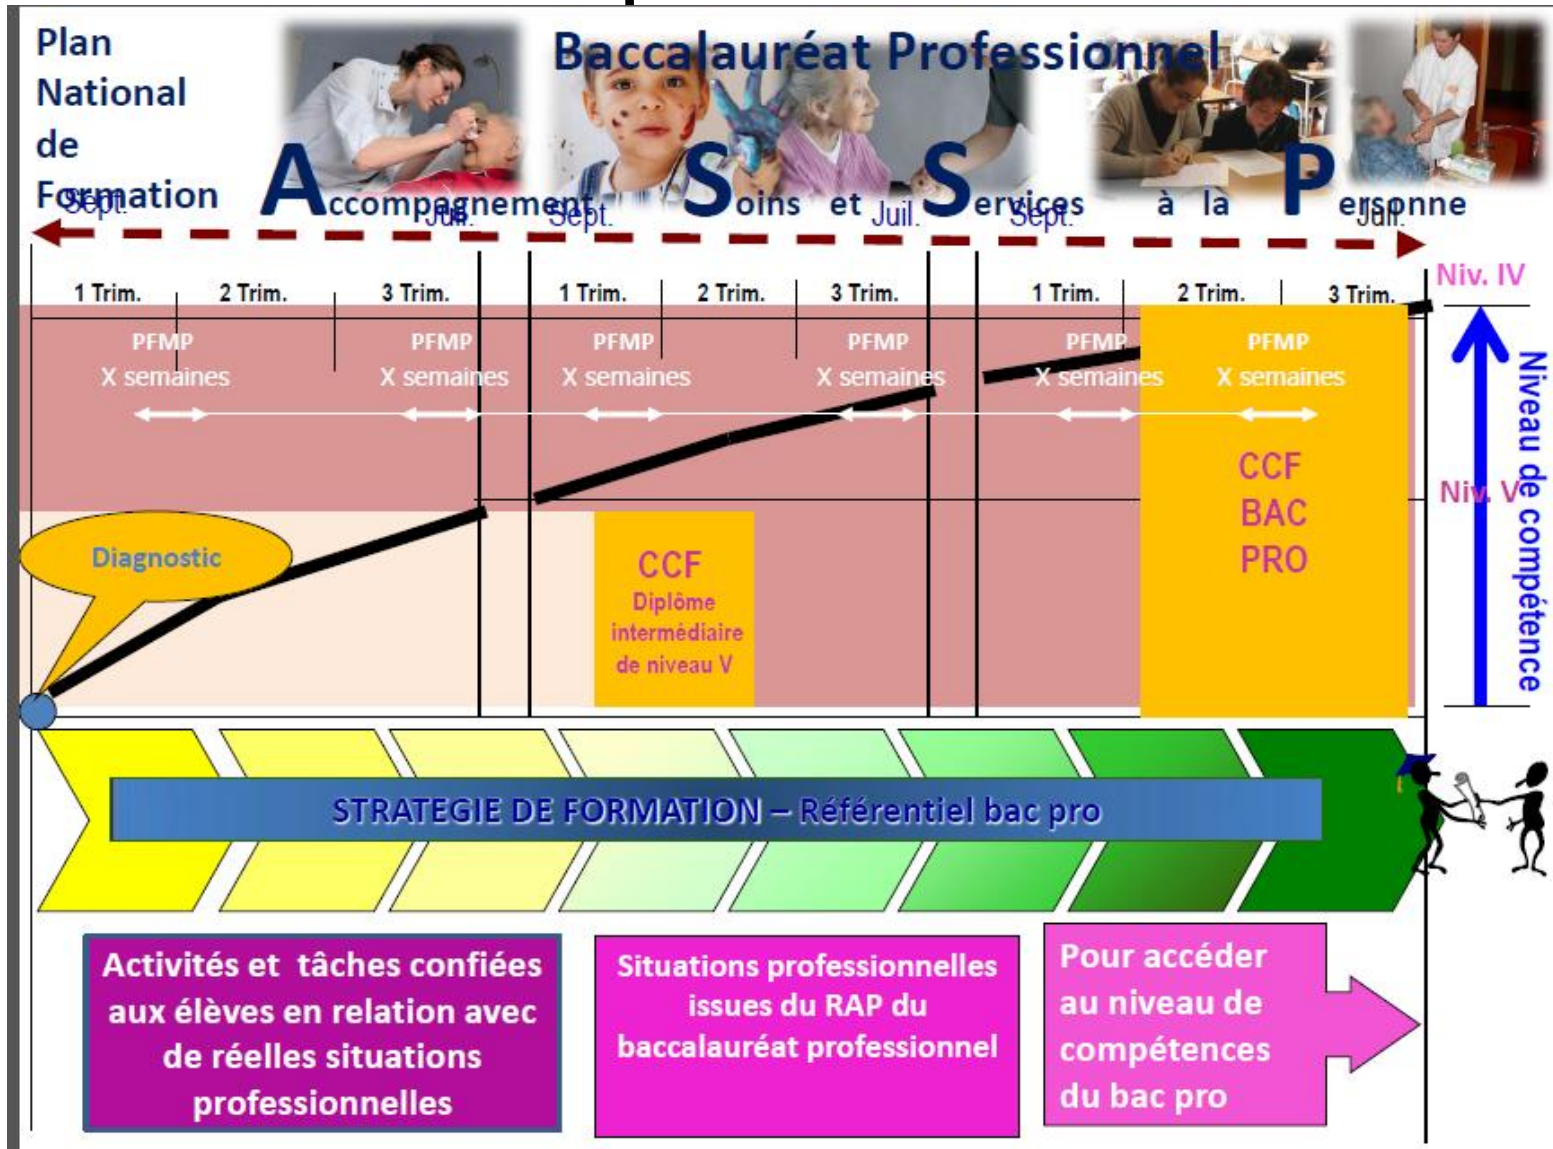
Plan National de Formation

Baccalauréat Professionnel

Accompagnement Soins et Services à la Personne

Sept. Juil. Sept. Juil. Sept. Juil.

1 Trim. 2 Trim. 3 Trim. 1 Trim. 2 Trim. 3 Trim. 1 Trim. 2 Trim. 3 Trim.

Niv. IV

PFMP X semaines PFMP X semaines PFMP X semaines PFMP X semaines PFMP X semaines PFMP X semaines

CCF BAC PRO

Niv. V

Niveau de compétence

Diagnostic

CCF Diplôme intermédiaire de niveau V

STRATEGIE DE FORMATION – Référentiel bac pro

Activités et tâches confiées aux élèves en relation avec de réelles situations professionnelles

Situations professionnelles issues du RAP du baccalauréat professionnel

Pour accéder au niveau de compétences du bac pro